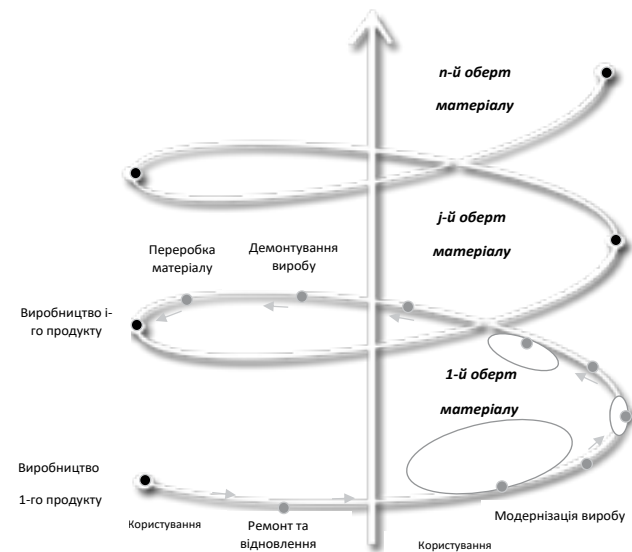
n-й оберт матеріалу

j-й оберт матеріалу

Переробка матеріалу

Демонтування виробу

Виробництво і-го продукту

1-й оберт матеріалу

Виробництво 1-го продукту

Користування

Ремонт та відновлення

Користування

Модернізація виробу